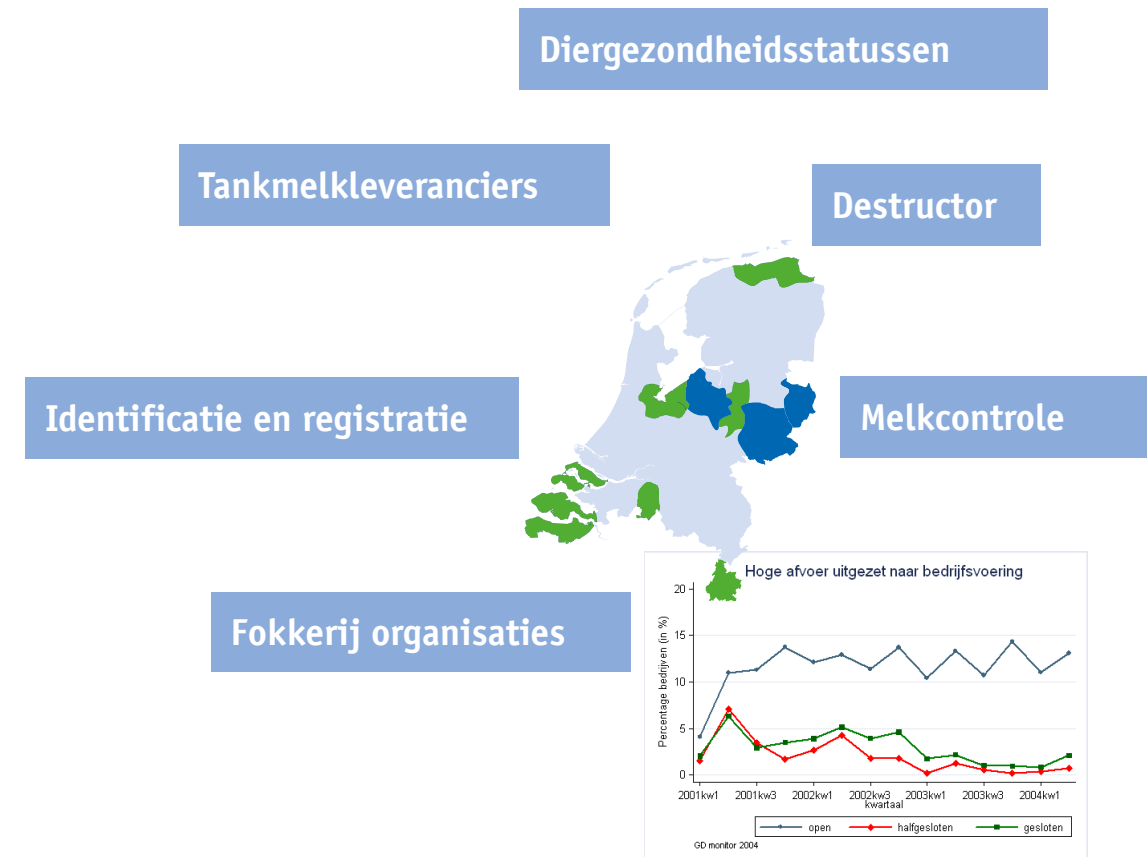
Diergezondheidsstatussen

Tankmelkleveranciers

Destructor

Identificatie en registratie

Melkcontrole

Fokkerij organisaties

Hoge afvoer uitgezet naar bedrijfsvoering

20
15
10
5
0

Percentage bedrijven (in %)

2001kw1 2001kw3 2002kw1 2002kw3 2003kw1 2003kw3 2004kw1
kwartaal

open halfgesloten gesloten

GD monitor 2004